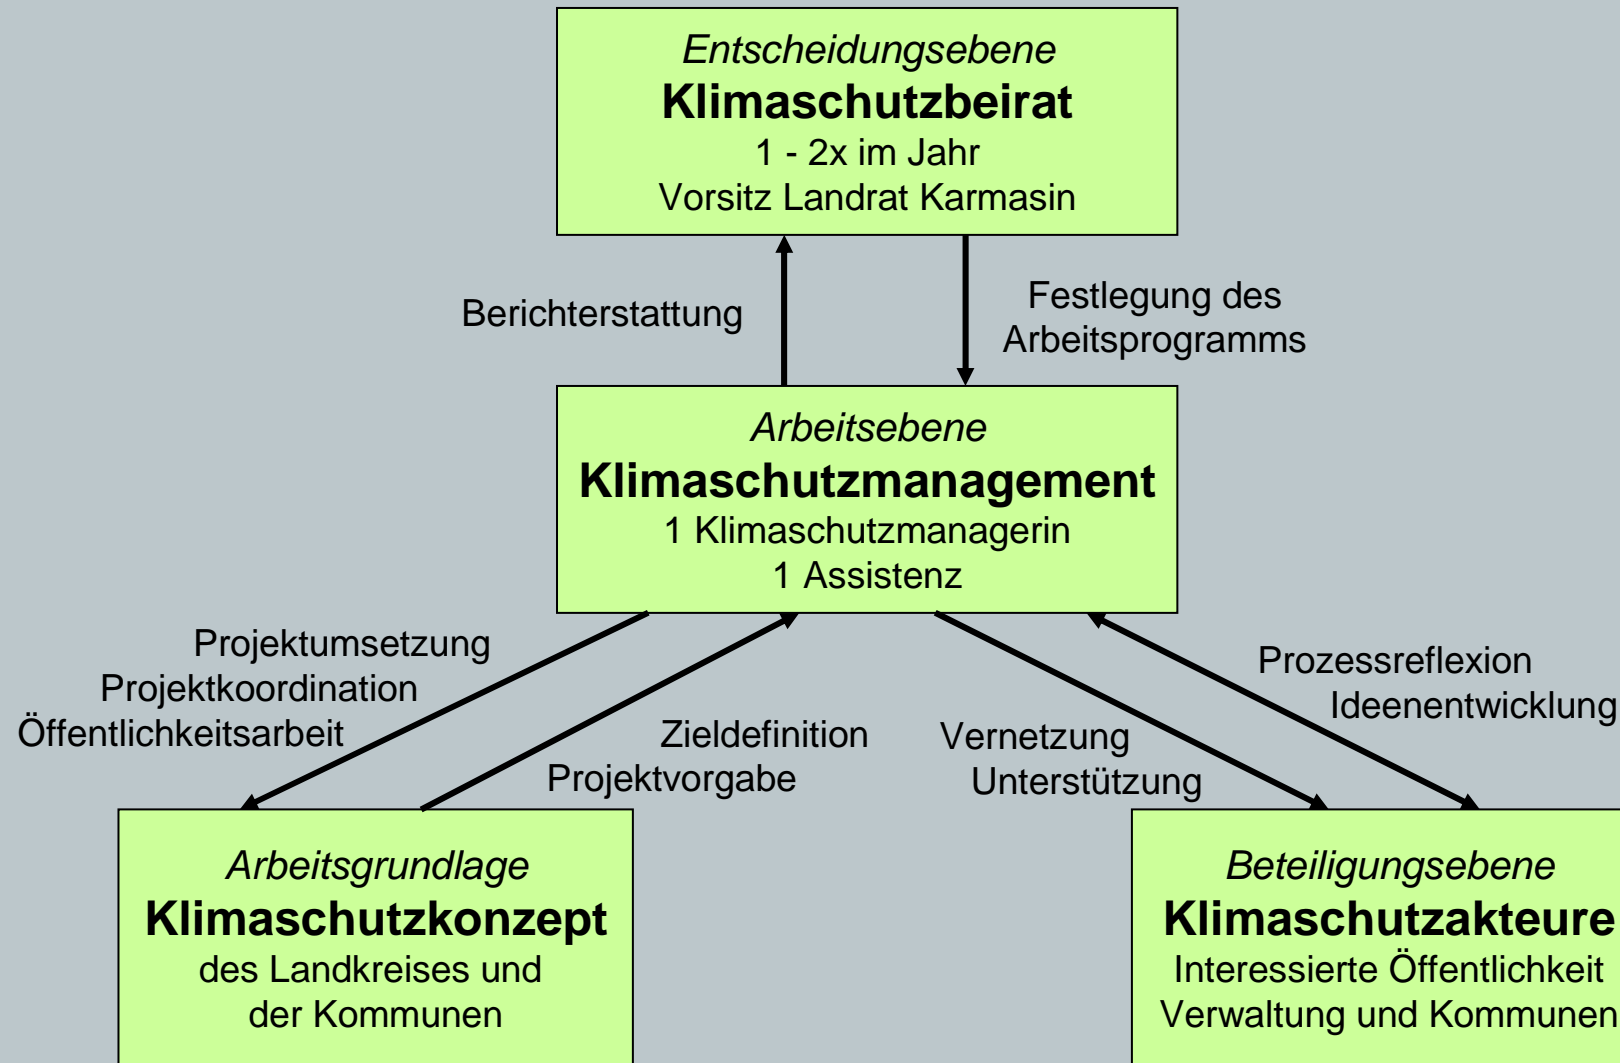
Entscheidungsebene
**Klimaschutzbeirat**
1 - 2x im Jahr
Vorsitz Landrat Karmasin

Berichterstattung

Festlegung des Arbeitsprogramms

Arbeitsebene
**Klimaschutzmanagement**
1 Klimaschutzmanagerin
1 Assistenz

Projektumsetzung
Projektkoordination
Öffentlichkeitsarbeit

Zieldefinition
Projektvorgabe

Vernetzung
Unterstützung

Prozessreflexion
Ideenentwicklung

Arbeitsgrundlage
**Klimaschutzkonzept**
des Landkreises und der Kommunen

Beteiligungsebene
**Klimaschutzakteure**
Interessierte Öffentlichkeit
Verwaltung und Kommunen